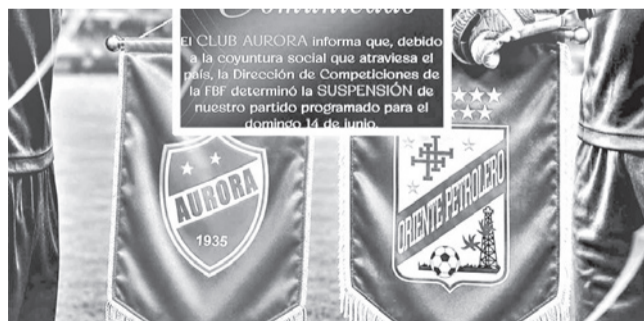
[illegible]

El CLUB AURORA informa que, debido a la coyuntura social que atraviesa el país, la Dirección de Competiciones de la FBF determinó la SUSPENSIÓN de nuestro partido programado para el domingo 14 de junio.

AURORA
1935

ORIENTE PETROLERO